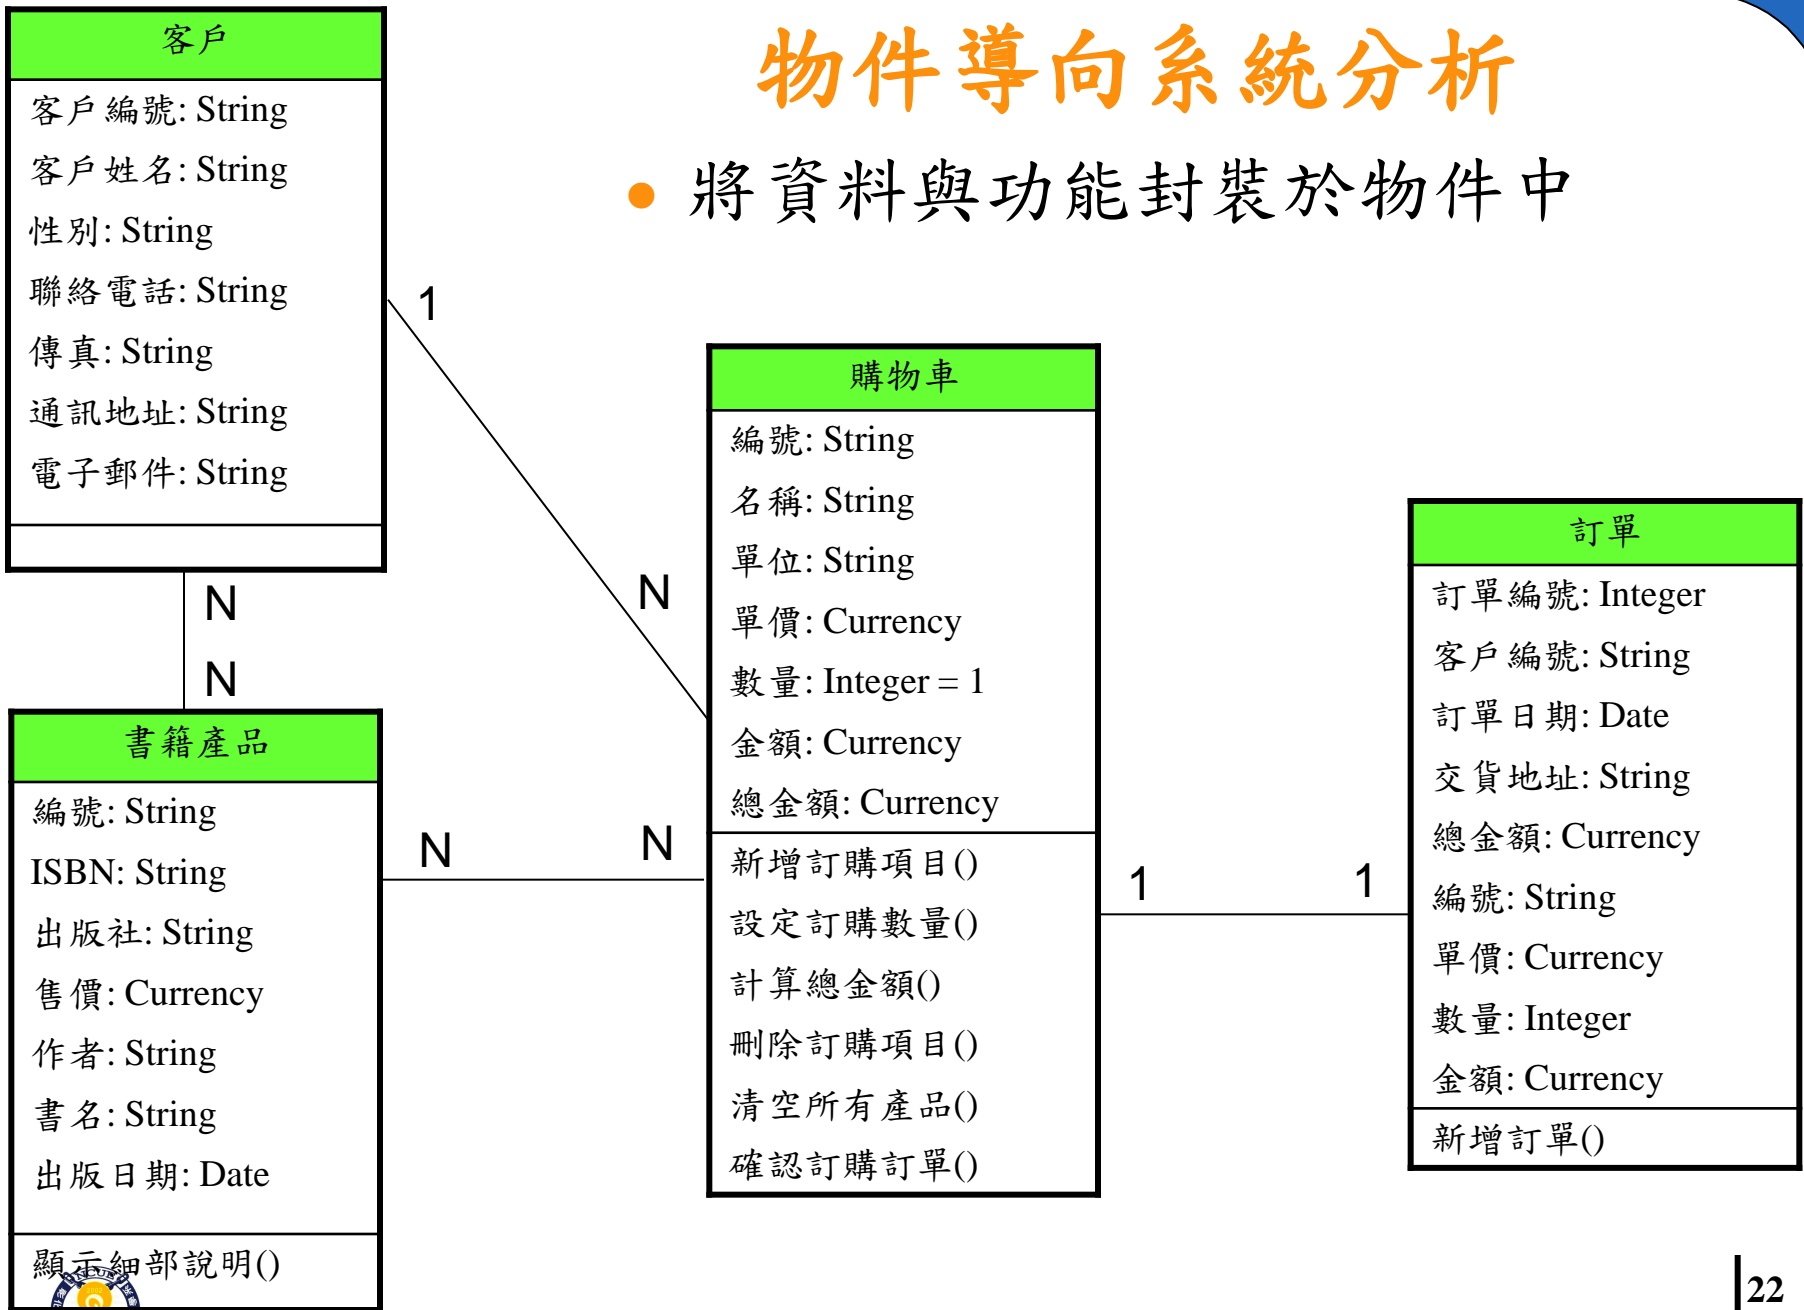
物件導向系統分析

• 將資料與功能封裝於物件中

| 客戶 |
|---|
| 客戶編號: String |
| 客戶姓名: String |
| 性別: String |
| 聯絡電話: String |
| 傳真: String |
| 通訊地址: String |
| 電子郵件: String |

1

N

N

N

| 書籍產品 |
|---|
| 編號: String |
| ISBN: String |
| 出版社: String |
| 售價: Currency |
| 作者: String |
| 書名: String |
| 出版日期: Date |
| 顯示細部說明() |

N

N

| 購物車 |
|---|
| 編號: String |
| 名稱: String |
| 單位: String |
| 單價: Currency |
| 數量: Integer = 1 |
| 金額: Currency |
| 總金額: Currency |
| 新增訂購項目() |
| 設定訂購數量() |
| 計算總金額() |
| 刪除訂購項目() |
| 清空所有產品() |
| 確認訂購訂單() |

1

1

| 訂單 |
|---|
| 訂單編號: Integer |
| 客戶編號: String |
| 訂單日期: Date |
| 交貨地址: String |
| 總金額: Currency |
| 編號: String |
| 單價: Currency |
| 數量: Integer |
| 金額: Currency |
| 新增訂單() |

22